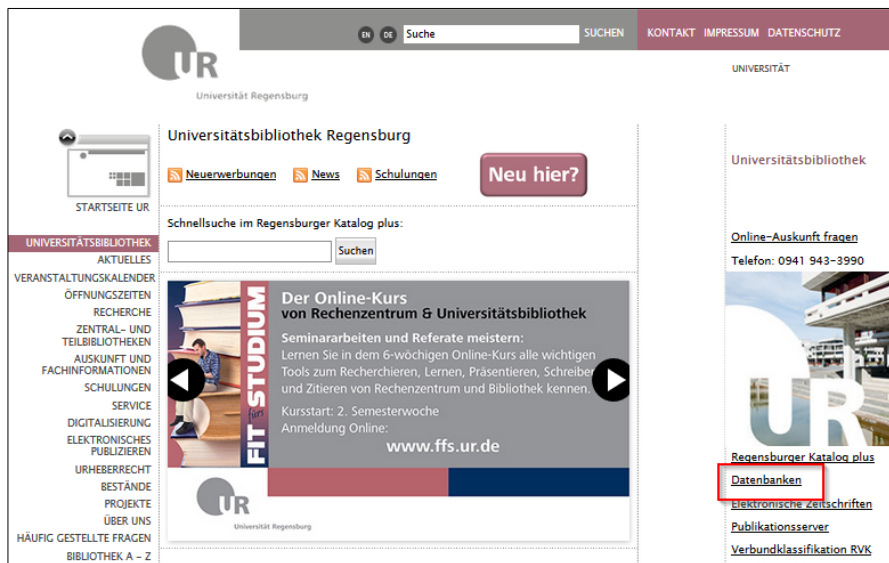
UR
Universität Regensburg

EN DE Suche SUCHEN

KONTAKT IMPRESSUM DATENSCHUTZ

UNIVERSITÄT

STARTSEITE UR

UNIVERSITÄTSBIBLIOTHEK
AKTUELLES
VERANSTALTUNGSKALENDER
ÖFFNUNGSZEITEN
RECHERCHE
ZENTRAL- UND TEILBIBLIOTHEKEN
AUSKUNFT UND FACHINFORMATIONEN
SCHULUNGEN
SERVICE
DIGITALISIERUNG
ELEKTRONISCHES PUBLIZIEREN
URHEBERRECHT
BESTÄNDE
PROJEKTE
ÜBER UNS
HÄUFIG GESTELLTE FRAGEN
BIBLIOTHEK A – Z

Universitätsbibliothek Regensburg

Neuerwerbungen News Schulungen

Neu hier?

Schnellsuche im Regensburger Katalog plus:

Suchen

FIT STUDIUM fürs

Der Online-Kurs
von Rechenzentrum & Universitätsbibliothek

Seminararbeiten und Referate meistern:
Lernen Sie in dem 6-wöchigen Online-Kurs alle wichtigen Tools zum Recherchieren, Lernen, Präsentieren, Schreiben und Zitieren von Rechenzentrum und Bibliothek kennen.

Kursstart: 2. Semesterwoche
Anmeldung Online:
www.ffs.ur.de

UR
Universität Regensburg

Universitätsbibliothek

Online-Auskunft fragen
Telefon: 0941 943-3990

UR

Regensburger Katalog plus
Datenbanken
Elektronische Zeitschriften
Publikationsserver
Verbundklassifikation RVK